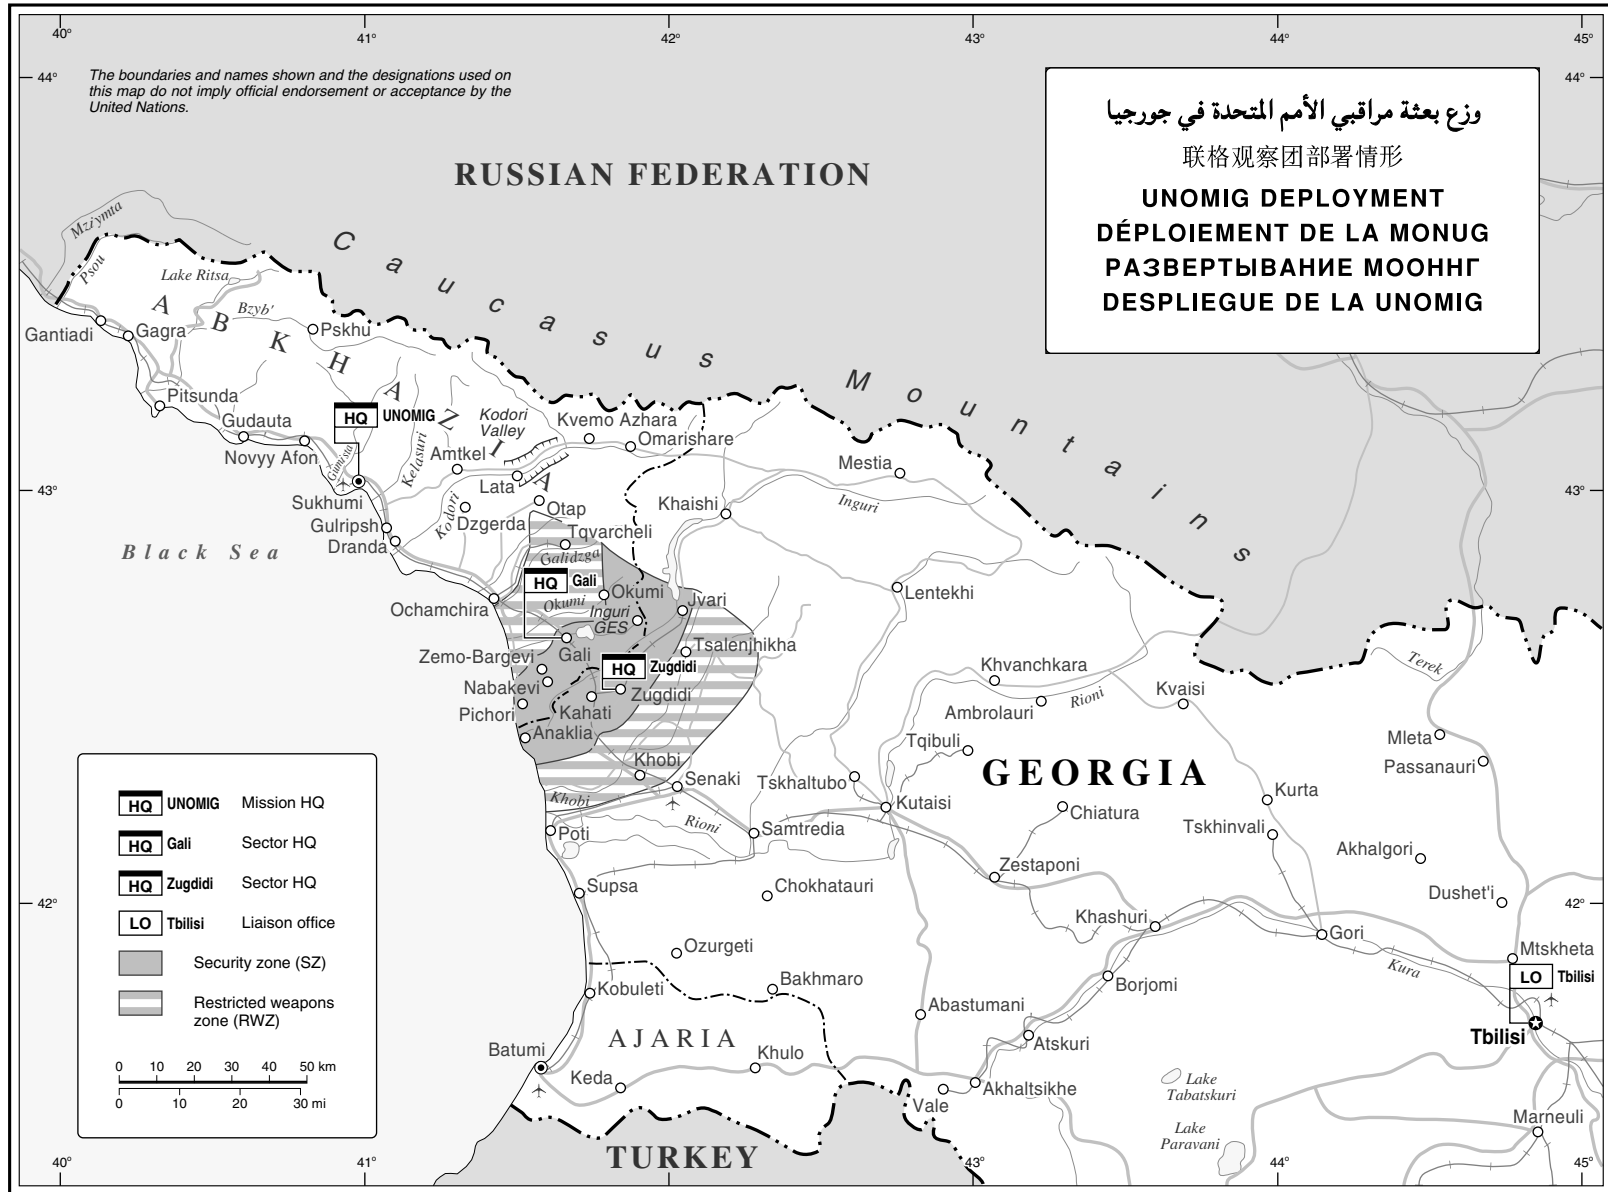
40° 41° 42° 43° 44° 45°

44° 44°

The boundaries and names shown and the designations used on this map do not imply official endorsement or acceptance by the United Nations.

وزع بعثة مراقبي الأمم المتحدة في جورجيا
联格观察团部署情形
UNOMIG DEPLOYMENT
DÉPLOIEMENT DE LA MONUG
РАЗВЕРТЫВАНИЕ МООННГ
DESPLIEGUE DE LA UNOMIG

RUSSIAN FEDERATION

Caucasus Mountains

Mzymta
Psou
Lake Ritsa
Bzyb'
ABKHAZIA
Gantiadi
Gagra
Pskhu
Pitsunda
Gudauta
Novyy Afon
Gumista
HQ UNOMIG
Kelasuri
Kodori Valley
Kvemo Azhara
Omarishare
Amtkel
Lata
Otap
Sukhumi
Gulripsh
Dranda
Kodori
Dzgerda
Tqvarcheli
Galidzga
Black Sea
HQ Gali
Okumi
Okumi
Inguri GES
Jvari
Ochamchira
Gali
Zemo-Bargevi
HQ Zugdidi
Tsalenjhikha
Nabakevi
Zugdidi
Pichori
Kahati
Anaklia
Khobi
Senaki
Khobi
Poti
Rioni
Samtredia
Mestia
Khaishi
Inguri
Lentekhi
Khvanchkara
Ambrolauri
Rioni
Kvaisi
Terek
Tqibuli
Tskhaltubo
Kutaisi
GEORGIA
Mleta
Passanauri
Kurta
Chiatura
Tskhinvali
Akhalgori
Zestaponi
Dushet'i
Supsa
Chokhatauri
Khashuri
Gori
Mtskheta
Kura
LO Tbilisi
Ozurgeti
Kobuleti
Bakhmaro
Borjomi
Abastumani
AJARIA
Atskuri
Tbilisi
Batumi
Khulo
Keda
Akhaltsikhe
Vale
Lake Tabatskuri
Lake Paravani
Marneuli
TURKEY

43° 43°
42° 42°

HQ UNOMIG Mission HQ
HQ Gali Sector HQ
HQ Zugdidi Sector HQ
LO Tbilisi Liaison office
Security zone (SZ)
Restricted weapons zone (RWZ)

0 10 20 30 40 50 km
0 10 20 30 mi

40° 41° 42° 43° 44° 45°